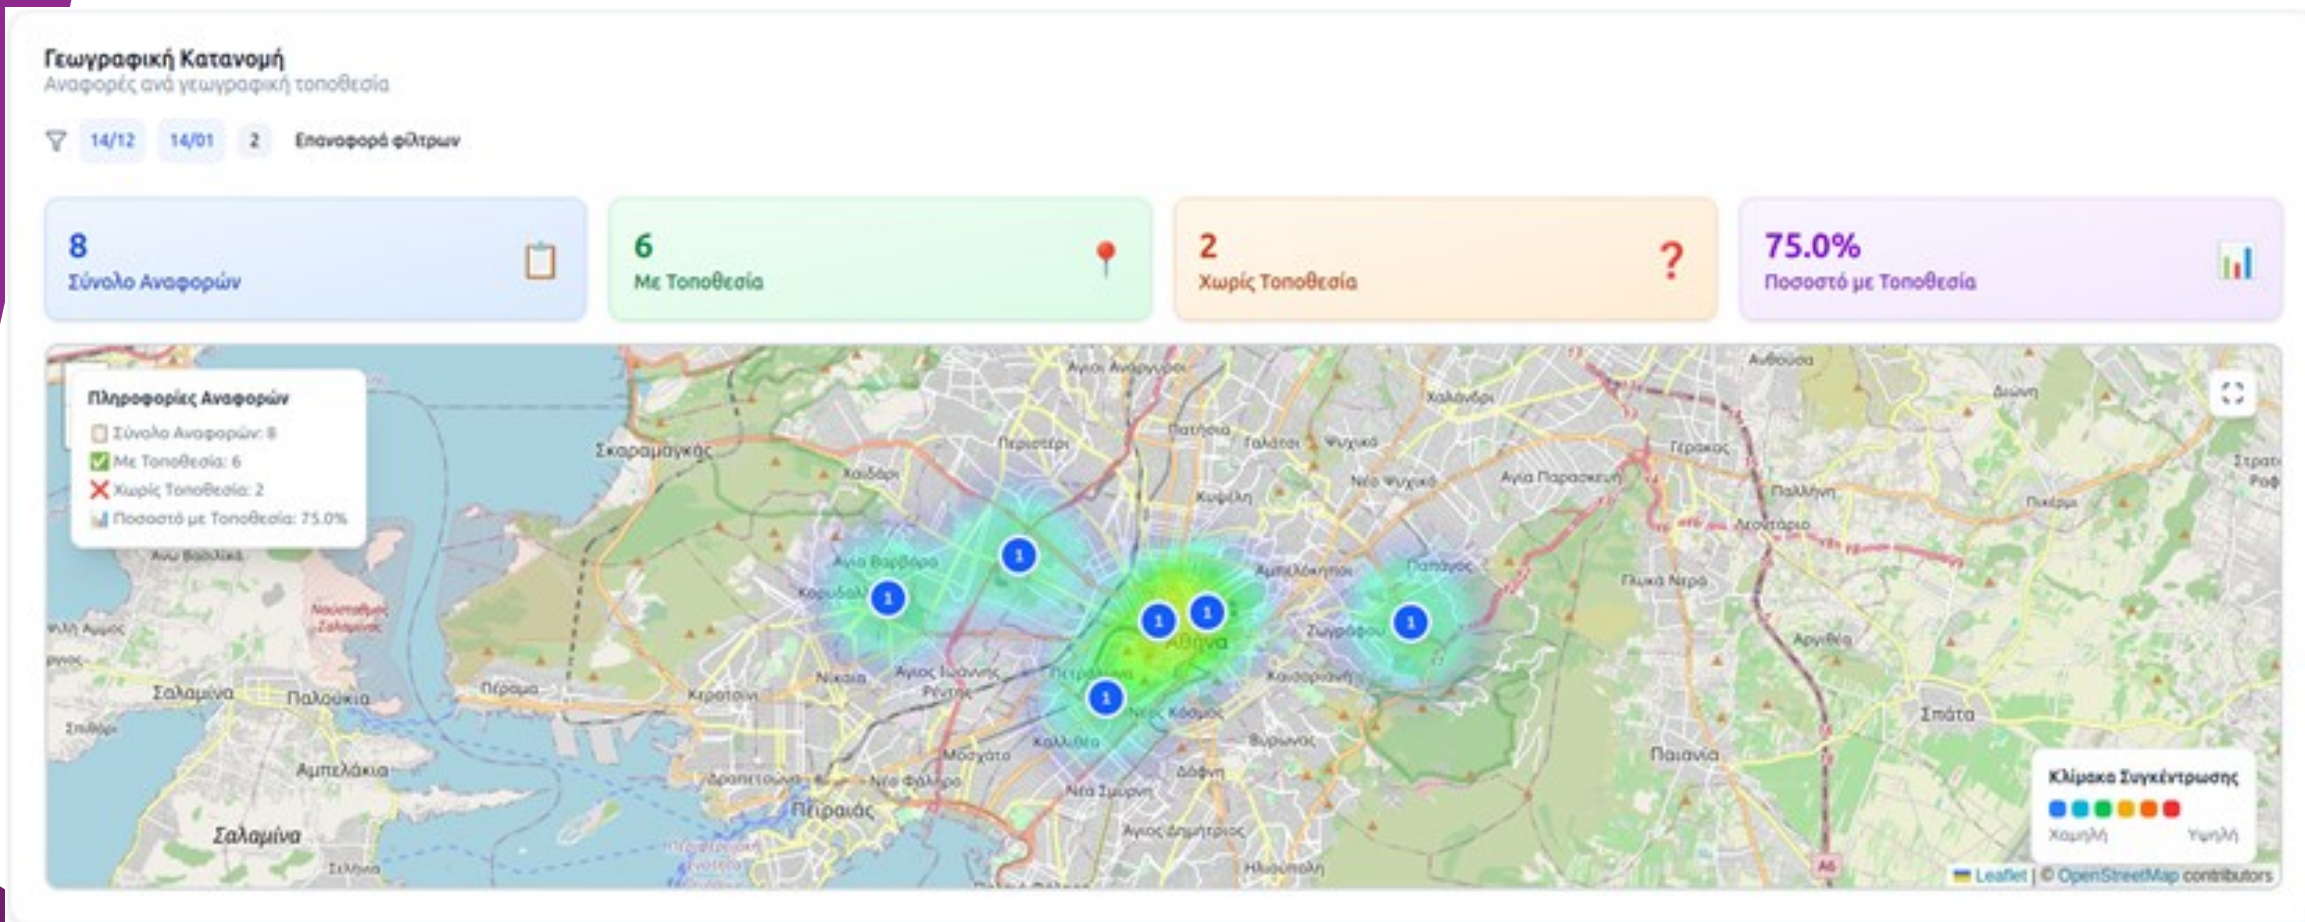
Γεωγραφική Κατανομή
Αναφορές ανά γεωγραφική τοποθεσία

14/12 14/01 2 Επαναφορά φίλτρων

8
Σύνολο Αναφορών

6
Με Τοποθεσία

2
Χωρίς Τοποθεσία

75.0%
Ποσοστό με Τοποθεσία

Πληροφορίες Αναφορών
Σύνολο Αναφορών: 8
Με Τοποθεσία: 6
Χωρίς Τοποθεσία: 2
Ποσοστό με Τοποθεσία: 75.0%

Άγιοι Ανάργυροι
Λυκόβρυση
Χαλάνδρι
Διώνη
Σκαραμαγκάς
Περιστέρι
Πατήσια
Γαλάτσι
Ψυχικό
Γέρακας
Χαϊδάρι
Κυψέλη
Νέο Ψυχικό
Αγία Παρασκευή
Παλλήνη
Πικέρμι
Λεοντάριο
Αγία Βαρβάρα
Αμπελόκηποι
Παπάγος
Γλυκά Νερά
Κορυδαλλός
Ζωγράφου
Αρτέμιδα
Αθήνα
Αγιος Ιωάννης Ρέντης
Καισαριανή
Σαλαμίνα
Παλούκια
Πέραμα
Κερατσίνι
Νίκαια
Πετράλωνα
Νέος Κόσμος
Σπάτα
Βύρωνας
Παιανία
Μοσχάτο
Καλλιθέα
Αμπελάκια
Δραπετσώνα
Νέο Φάληρο
Δάφνη
Νέα Σμύρνη
Πειραιάς
Σαλαμίνα
Άγιος Δημήτριος
Ηλιούπολη
Σελήνια

1
1
1
1
1
1

Κλίμακα Συγκέντρωσης
Χαμηλή Υψηλή

Leaflet | © OpenStreetMap contributors